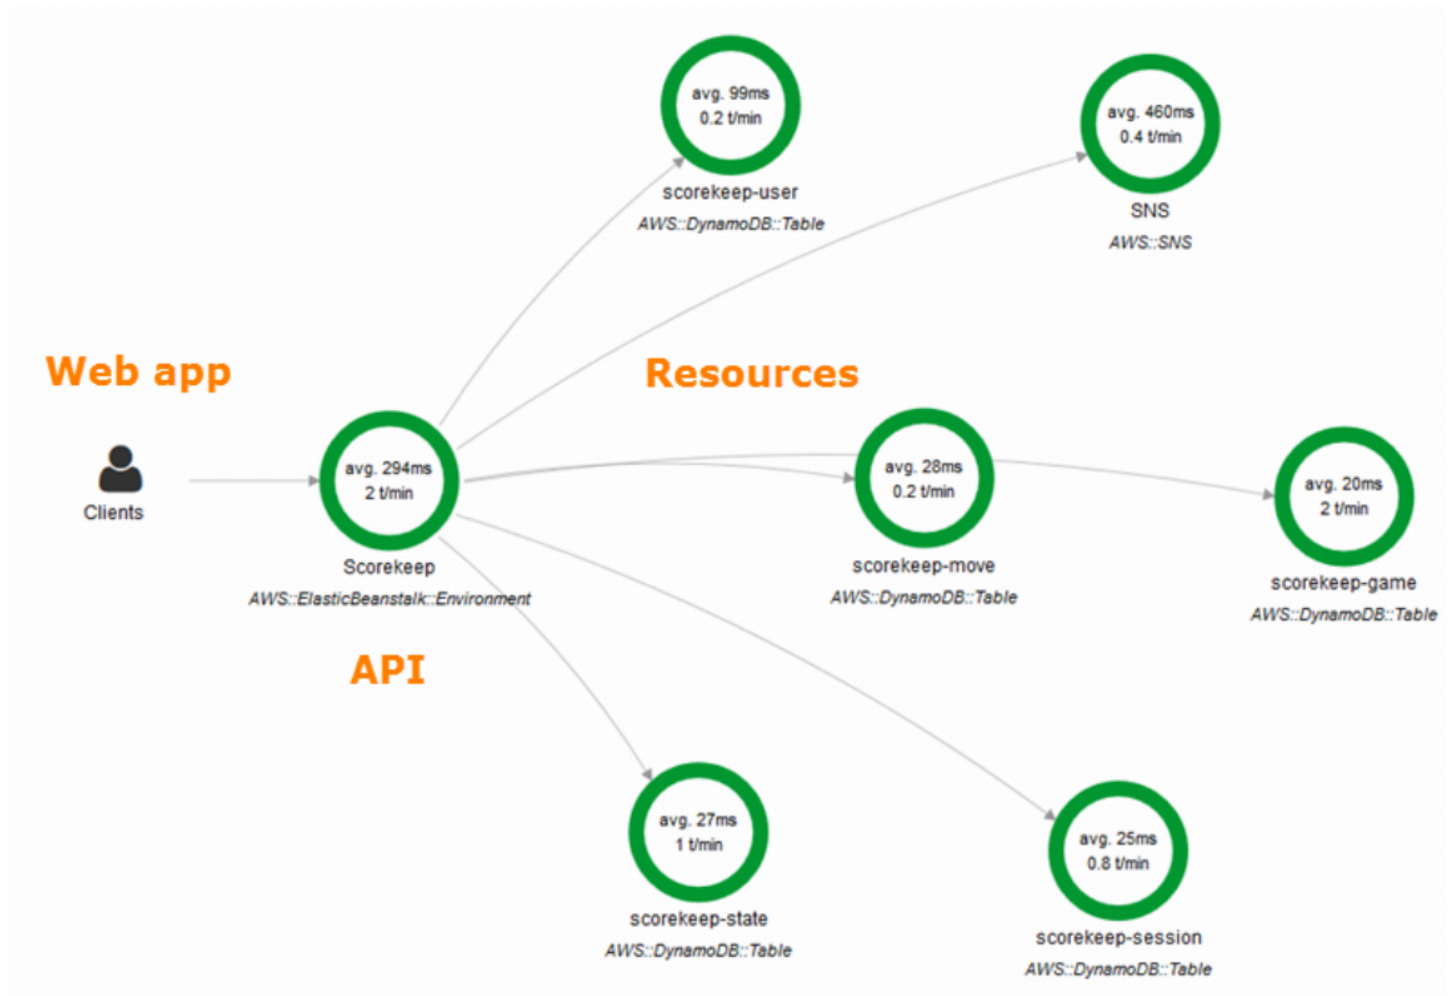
avg. 99ms
0.2 t/min
scorekeep-user
AWS::DynamoDB::Table

avg. 460ms
0.4 t/min
SNS
AWS::SNS

Web app

Resources

Clients

avg. 294ms
2 t/min
Scorekeep
AWS::ElasticBeanstalk::Environment

avg. 28ms
0.2 t/min
scorekeep-move
AWS::DynamoDB::Table

avg. 20ms
2 t/min
scorekeep-game
AWS::DynamoDB::Table

API

avg. 27ms
1 t/min
scorekeep-state
AWS::DynamoDB::Table

avg. 25ms
0.8 t/min
scorekeep-session
AWS::DynamoDB::Table